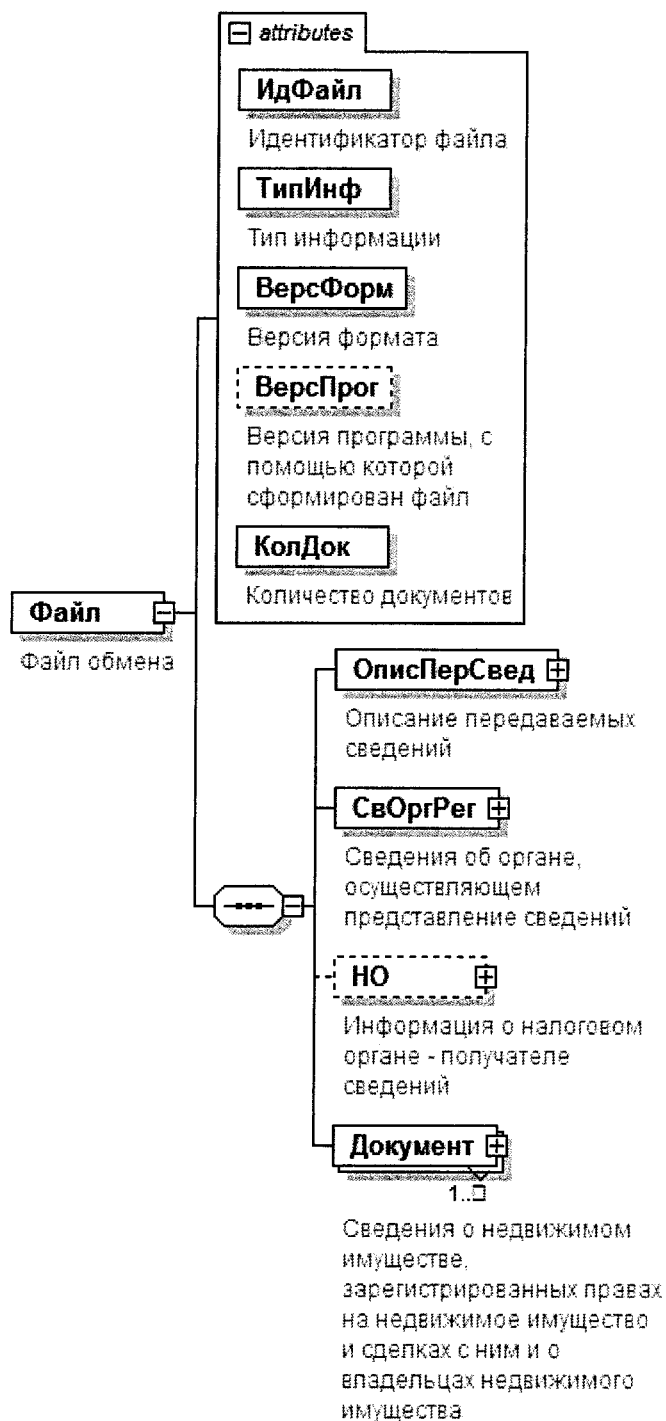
attributes

ИдФайл
Идентификатор файла

ТипИнф
Тип информации

ВерсФорм
Версия формата

ВерсПрог
Версия программы, с помощью которой сформирован файл

КолДок
Количество документов

Файл
Файл обмена

ОписПерСвед
Описание передаваемых сведений

СвОргРег
Сведения об органе, осуществляющем представление сведений

НО
Информация о налоговом органе - получателе сведений

Документ
1..∞
Сведения о недвижимом имуществе, зарегистрированных правах на недвижимое имущество и сделках с ним и о владельцах недвижимого имущества